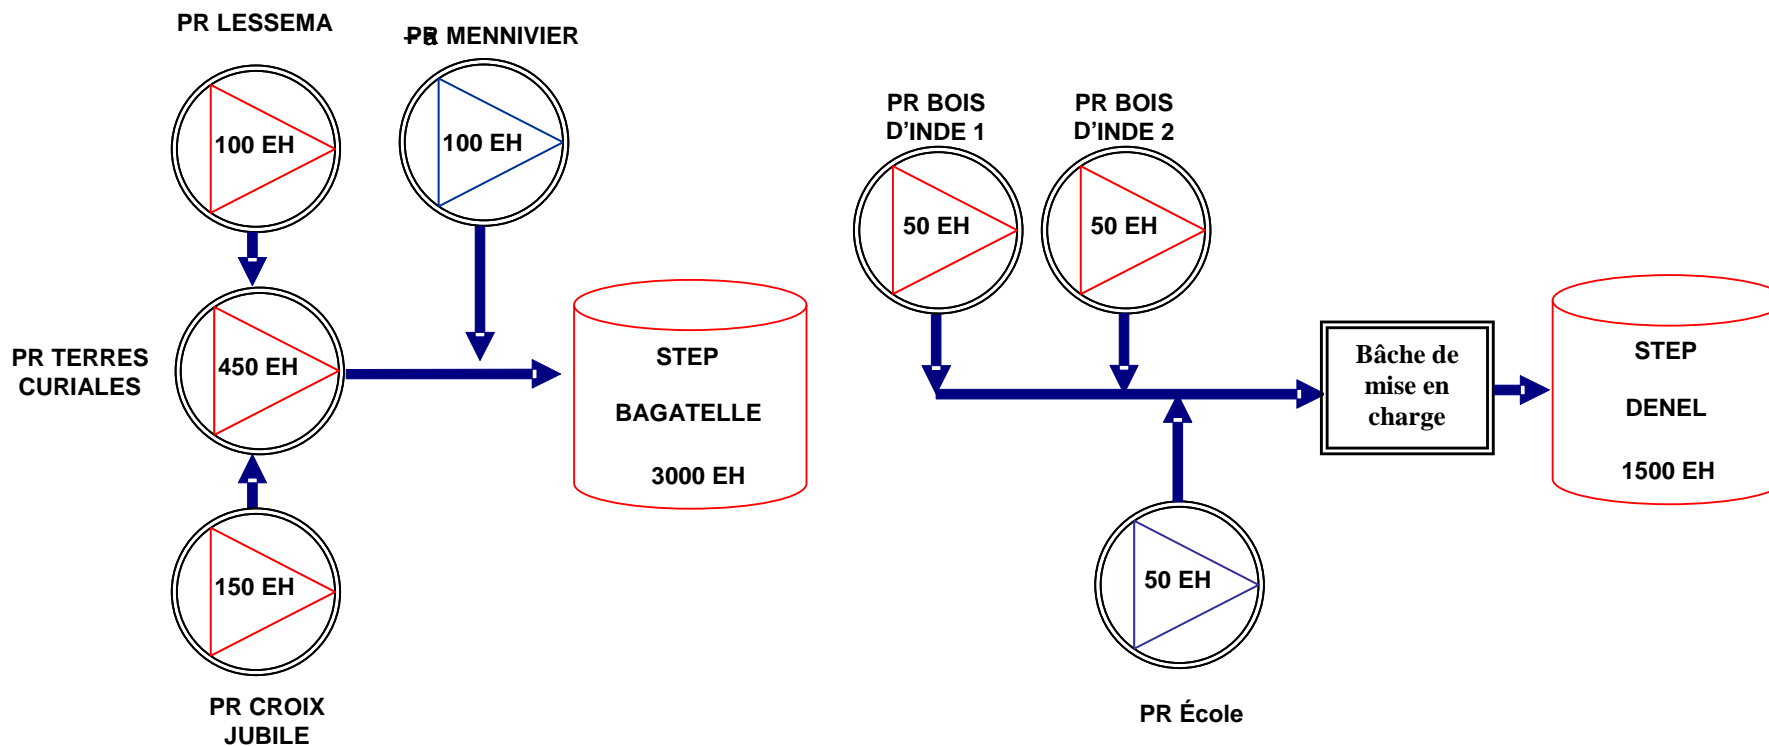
PR LESSEMA

PR MENNIVIER

100 EH

100 EH

PR TERRES CURIALES

450 EH

150 EH

PR CROIX JUBILE

STEP

BAGATELLE

3000 EH

PR BOIS D'INDE 1

PR BOIS D'INDE 2

50 EH

50 EH

Bâche de mise en charge

STEP

DENEL

1500 EH

50 EH

PR École